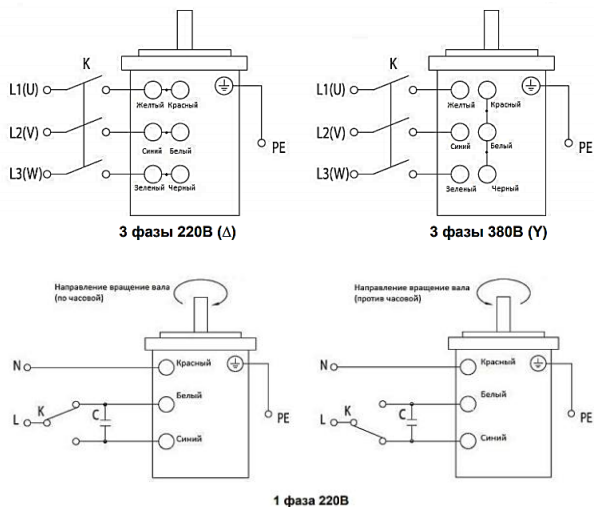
K
L1(U)
L2(V)
L3(W)
Желтый Красный
Синий Белый
Зеленый Черный
PE
3 фазы 220В (Δ)

K
L1(U)
L2(V)
L3(W)
Желтый Красный
Синий Белый
Зеленый Черный
PE
3 фазы 380В (Y)

Направление вращение вала (по часовой)
N
L
K
C
Красный
Белый
Синий
PE

Направление вращение вала (против часовой)
N
L
K
C
Красный
Белый
Синий
PE

1 фаза 220В